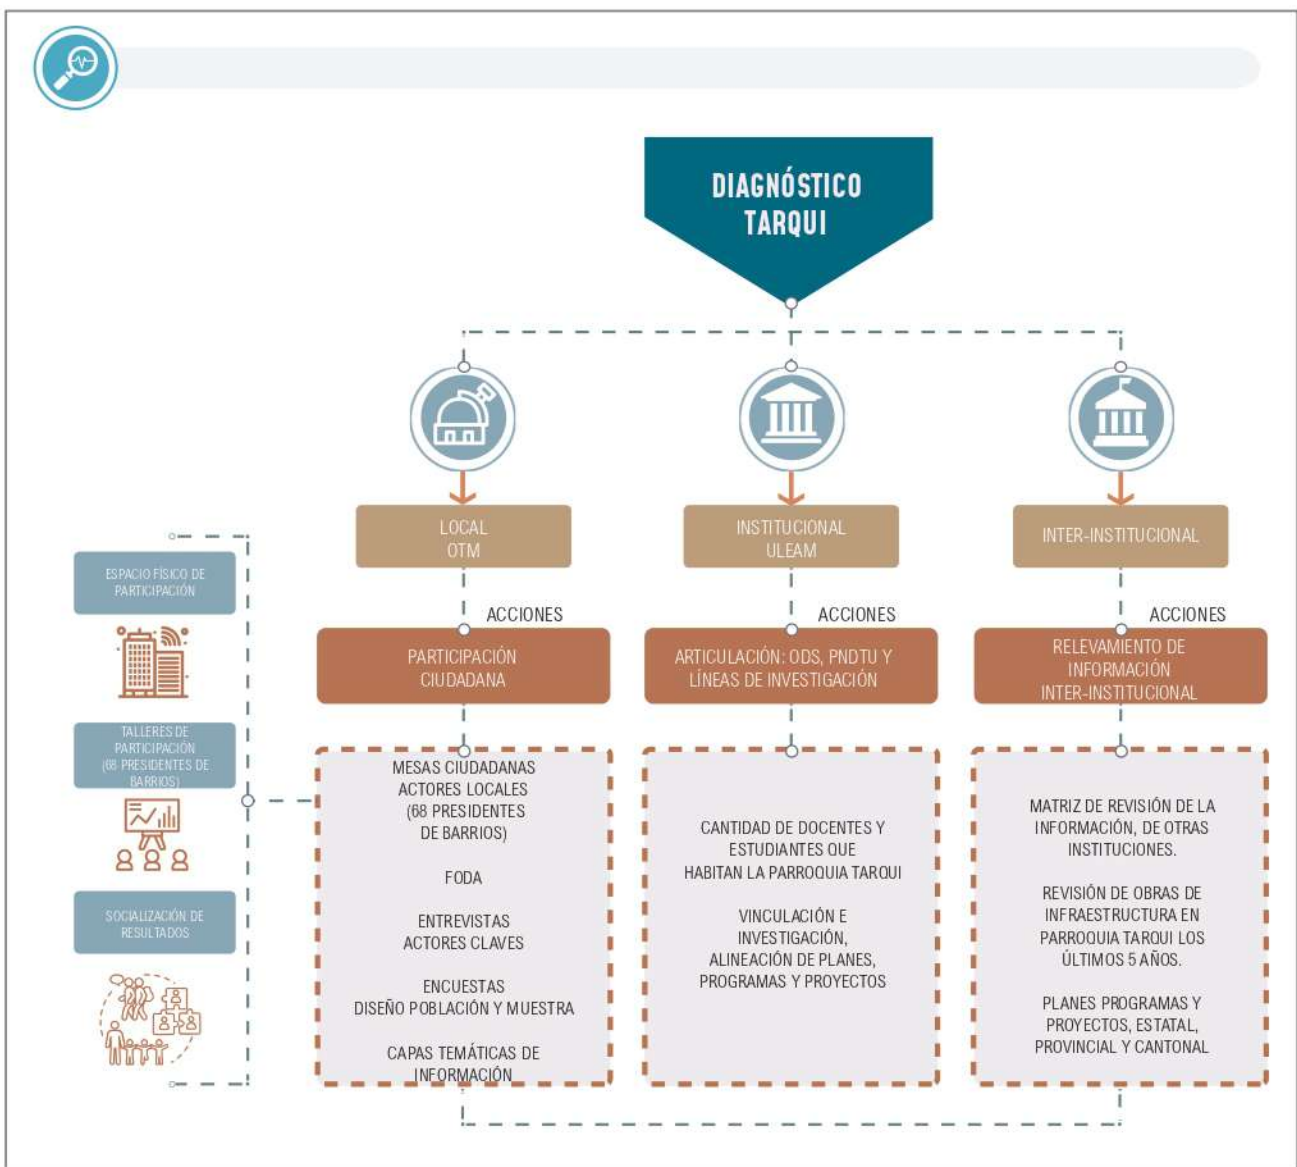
DIAGNÓSTICO TARQUI

LOCAL
OTM

INSTITUCIONAL
ULEAM

INTER-INSTITUCIONAL

ESPACIO FÍSICO DE PARTICIPACIÓN

TALLERES DE PARTICIPACIÓN (68 PRESIDENTES DE BARRIOS)

SOCIALIZACIÓN DE RESULTADOS

ACCIONES

PARTICIPACIÓN CIUDADANA

ACCIONES

ARTICULACIÓN: ODS, PNDTU Y LÍNEAS DE INVESTIGACIÓN

ACCIONES

RELEVAMIENTO DE INFORMACIÓN INTER-INSTITUCIONAL

MESAS CIUDADANAS
ACTORES LOCALES
(68 PRESIDENTES DE BARRIOS)

FODA

ENTREVISTAS
ACTORES CLAVES

ENCUESTAS
DISEÑO POBLACIÓN Y MUESTRA

CAPAS TEMÁTICAS DE INFORMACIÓN

CANTIDAD DE DOCENTES Y ESTUDIANTES QUE HABITAN LA PARROQUIA TARQUI

VINCULACIÓN E INVESTIGACIÓN, ALINEACIÓN DE PLANES, PROGRAMAS Y PROYECTOS

MATRIZ DE REVISIÓN DE LA INFORMACIÓN, DE OTRAS INSTITUCIONES.

REVISIÓN DE OBRAS DE INFRAESTRUCTURA EN PARROQUIA TARQUI LOS ÚLTIMOS 5 AÑOS.

PLANES PROGRAMAS Y PROYECTOS, ESTATAL, PROVINCIAL Y CANTONAL